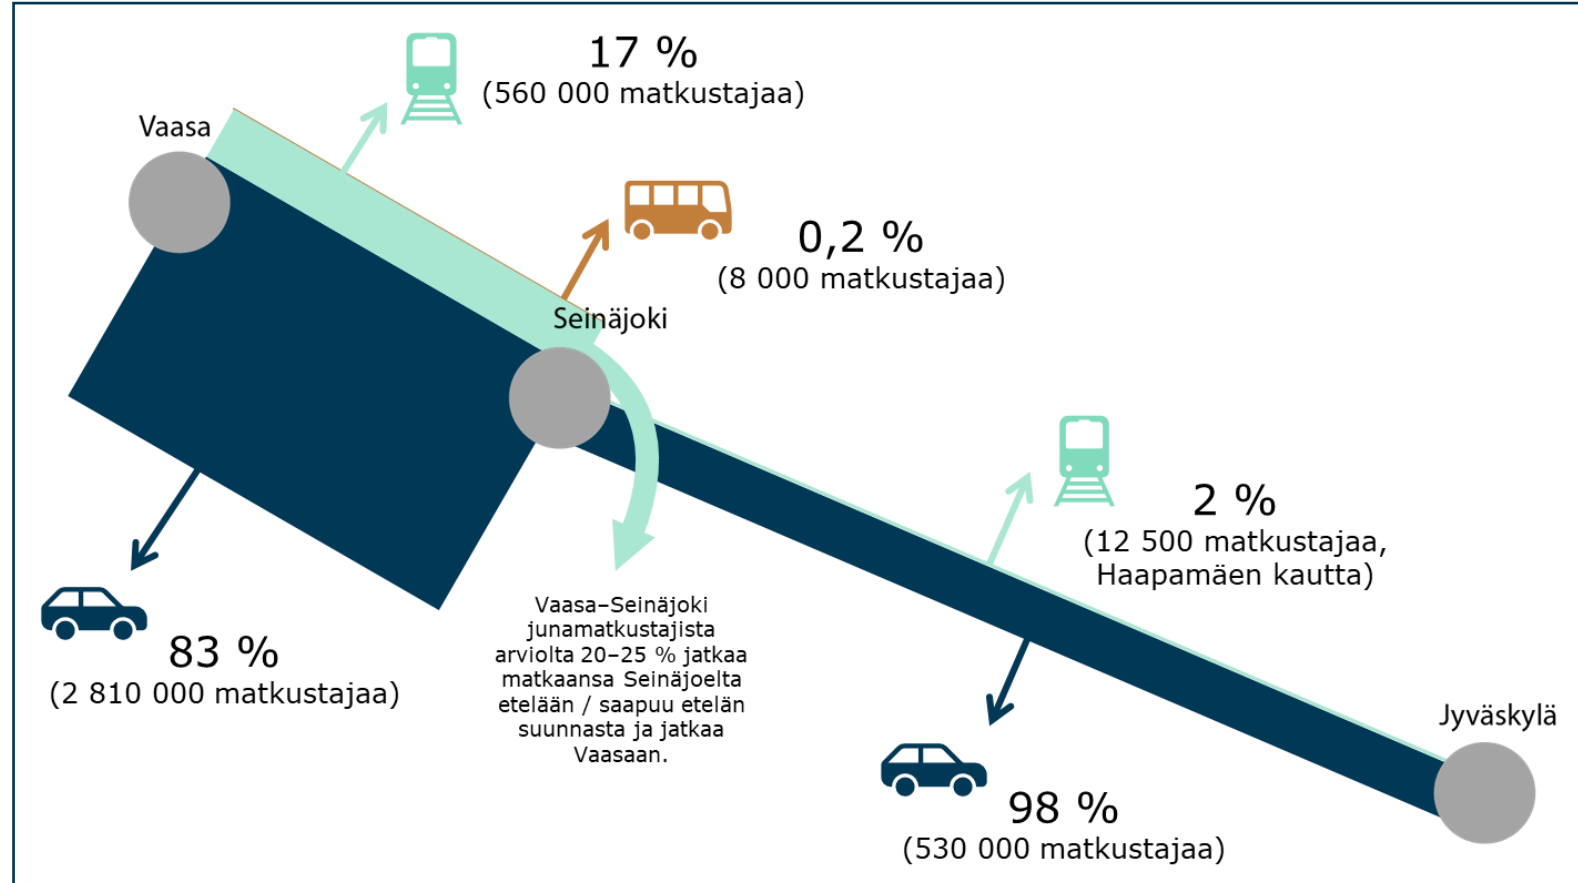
17 %
(560 000 matkustajaa)

Vaasa

0,2 %
(8 000 matkustajaa)

Seinäjoki

2 %
(12 500 matkustajaa, Haapamäen kautta)

83 %
(2 810 000 matkustajaa)

Vaasa–Seinäjoki junamatkustajista arviolta 20–25 % jatkaa matkaansa Seinäjoelta etelään / saapuu etelän suunnasta ja jatkaa Vaasaan.

Jyväskylä

98 %
(530 000 matkustajaa)